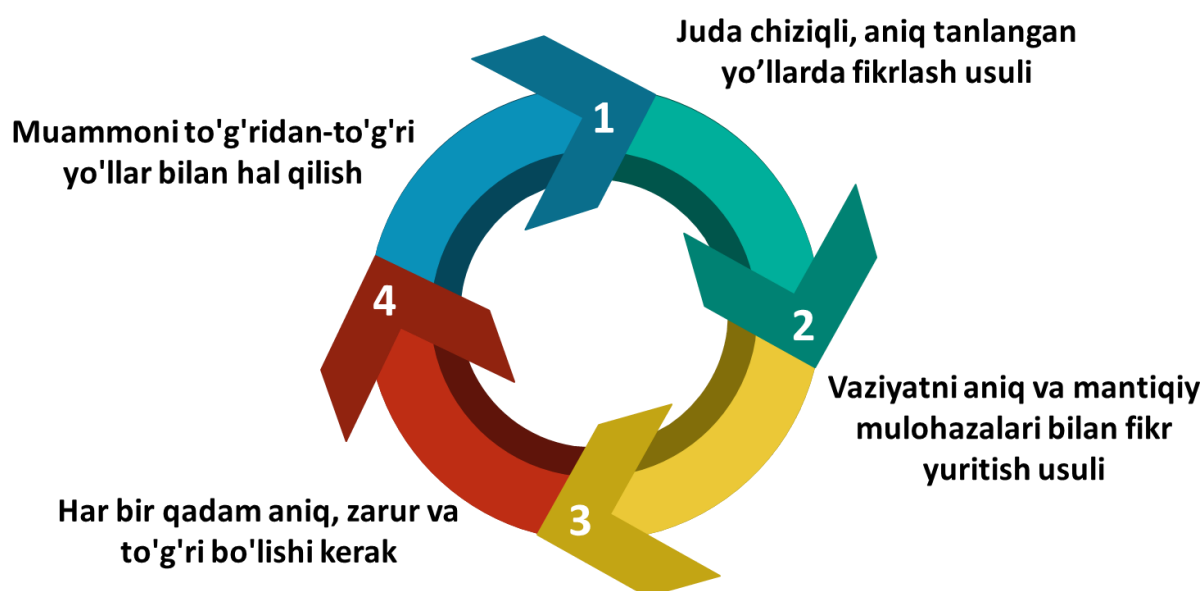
Juda chiziqli, aniq tanlangan yo’llarda fikrlash usuli

Muammoni to'g'ridan-to'g'ri yo'llar bilan hal qilish

1

2

Vaziyatni aniq va mantiqiy mulohazalari bilan fikr yuritish usuli

4

3

Har bir qadam aniq, zarur va to'g'ri bo'lishi kerak